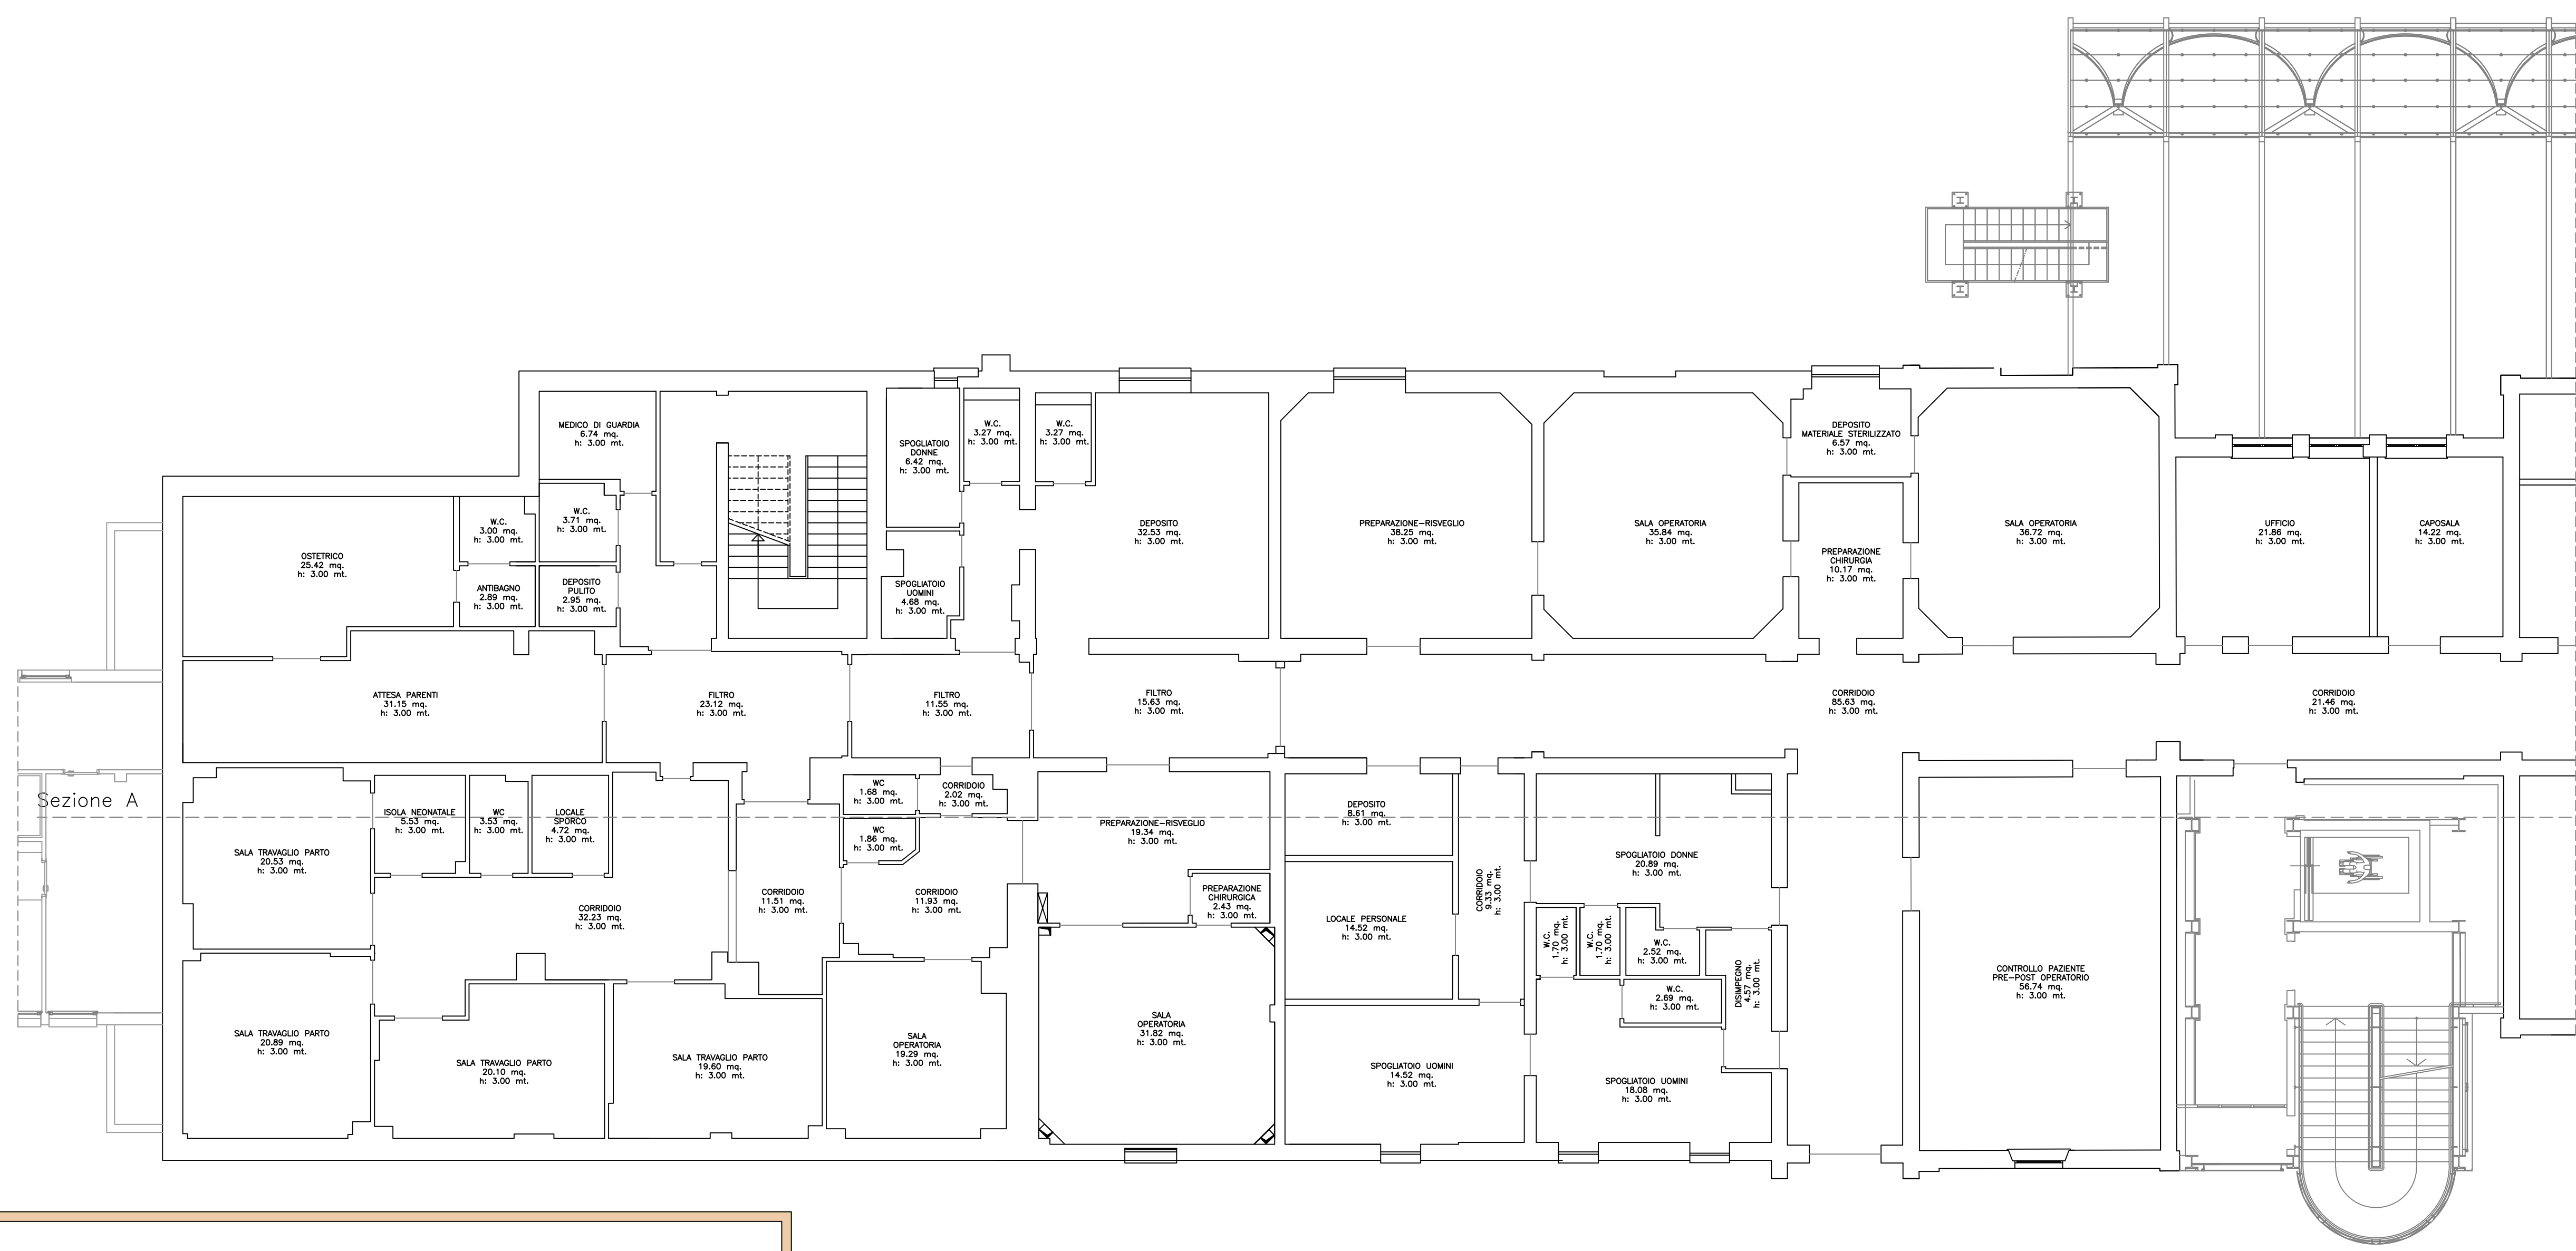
MEDICO DI GUARDIA
6.74 mq.
h: 3.00 mt.

SPOGLIATOIO
DONNE
6.42 mq.
h: 3.00 mt.

W.C.
3.27 mq.
h: 3.00 mt.

W.C.
3.27 mq.
h: 3.00 mt.

DEPOSITO
MATERIALE STERILIZZATO
6.57 mq.
h: 3.00 mt.

W.C.
3.00 mq.
h: 3.00 mt.

W.C.
3.71 mq.
h: 3.00 mt.

OSTETRICO
25.42 mq.
h: 3.00 mt.

DEPOSITO
32.53 mq.
h: 3.00 mt.

PREPARAZIONE–RISVEGLIO
38.25 mq.
h: 3.00 mt.

SALA OPERATORIA
35.84 mq.
h: 3.00 mt.

SALA OPERATORIA
36.72 mq.
h: 3.00 mt.

UFFICIO
21.86 mq.
h: 3.00 mt.

CAPOSALA
14.22 mq.
h: 3.00 mt.

PREPARAZIONE
CHIRURGIA
10.17 mq.
h: 3.00 mt.

SPOGLIATOIO
UOMINI
4.68 mq.
h: 3.00 mt.

ANTIBAGNO
2.89 mq.
h: 3.00 mt.

DEPOSITO
PULITO
2.95 mq.
h: 3.00 mt.

ATTESA PARENTI
31.15 mq.
h: 3.00 mt.

FILTRO
23.12 mq.
h: 3.00 mt.

FILTRO
11.55 mq.
h: 3.00 mt.

FILTRO
15.63 mq.
h: 3.00 mt.

CORRIDOIO
85.63 mq.
h: 3.00 mt.

CORRIDOIO
21.46 mq.
h: 3.00 mt.

Sezione A

WC
1.68 mq.
h: 3.00 mt.

CORRIDOIO
2.02 mq.
h: 3.00 mt.

ISOLA NEONATALE
5.53 mq.
h: 3.00 mt.

WC
3.53 mq.
h: 3.00 mt.

LOCALE
SPORCO
4.72 mq.
h: 3.00 mt.

DEPOSITO
8.61 mq.
h: 3.00 mt.

PREPARAZIONE–RISVEGLIO
19.34 mq.
h: 3.00 mt.

WC
1.86 mq.
h: 3.00 mt.

SALA TRAVAGLIO PARTO
20.53 mq.
h: 3.00 mt.

SPOGLIATOIO DONNE
20.89 mq.
h: 3.00 mt.

CORRIDOIO
9.33 mq.
h: 3.00 mt.

CORRIDOIO
11.51 mq.
h: 3.00 mt.

CORRIDOIO
11.93 mq.
h: 3.00 mt.

PREPARAZIONE
CHIRURGICA
2.43 mq.
h: 3.00 mt.

CORRIDOIO
32.23 mq.
h: 3.00 mt.

LOCALE PERSONALE
14.52 mq.
h: 3.00 mt.

W.C.
1.70 mq.
h: 3.00 mt.

W.C.
1.70 mq.
h: 3.00 mt.

W.C.
2.52 mq.
h: 3.00 mt.

DISIMPEGNO
4.57 mq.
h: 3.00 mt.

CONTROLLO PAZIENTE
PRE–POST OPERATORIO
56.74 mq.
h: 3.00 mt.

W.C.
2.69 mq.
h: 3.00 mt.

SALA
OPERATORIA
31.82 mq.
h: 3.00 mt.

SALA TRAVAGLIO PARTO
20.89 mq.
h: 3.00 mt.

SALA
OPERATORIA
19.29 mq.
h: 3.00 mt.

SALA TRAVAGLIO PARTO
19.60 mq.
h: 3.00 mt.

SALA TRAVAGLIO PARTO
20.10 mq.
h: 3.00 mt.

SPOGLIATOIO UOMINI
14.52 mq.
h: 3.00 mt.

SPOGLIATOIO UOMINI
18.08 mq.
h: 3.00 mt.